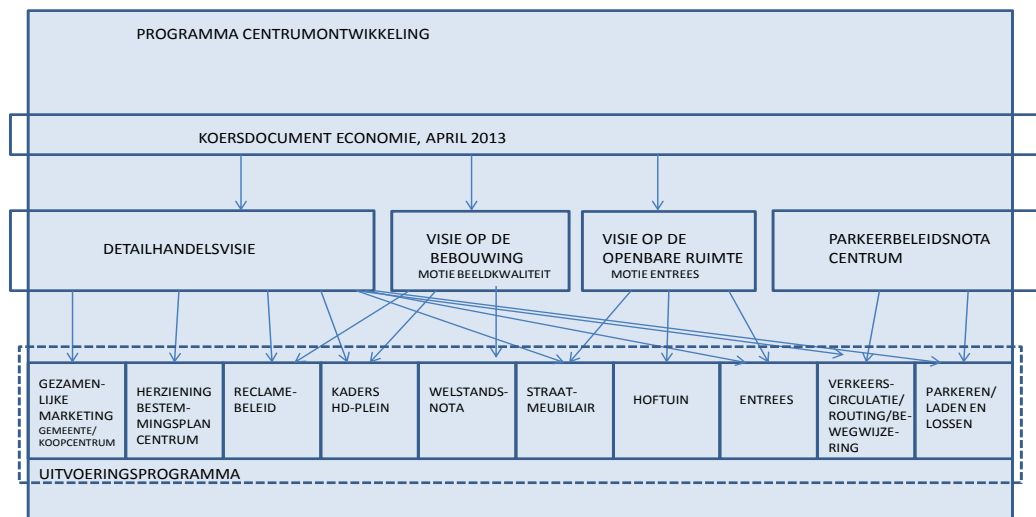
PROGRAMMA CENTRUMONTWIKKELING

KOERSDOCUMENT ECONOMIE, APRIL 2013

DETAILHANDELSVISIE

VISIE OP DE BEBOUWING
MOTIE BEELDKWALITEIT

VISIE OP DE OPENBARE RUIMTE
MOTIE ENTREES

PARKEERBELEIDSNOTA CENTRUM

GEZAMEN-LIJKE MARKETING
GEMEENTE/ KOOPCENTRUM

HERZIENING BESTEM-MINGSPLAN CENTRUM

RECLAME-BELEID

KADERS HD-PLEIN

WELSTANDS-NOTA

STRAAT-MEUBILAIR

HOFTUIN

ENTREES

VERKEERS-CIRCULATIE/ ROUTING/BE-WEGWIJZE-RING

PARKEREN/ LADEN EN LOSSEN

UITVOERINGSPROGRAMMA